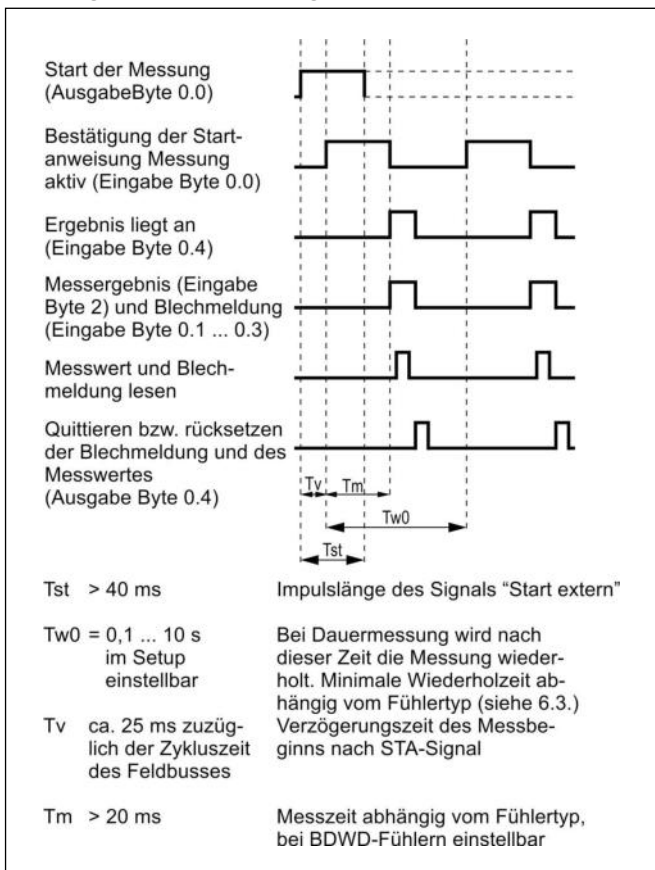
Start der Messung (AusgabeByte 0.0)

Bestätigung der Startanweisung Messung aktiv (Eingabe Byte 0.0)

Ergebnis liegt an (Eingabe Byte 0.4)

Messergebnis (Eingabe Byte 2) und Blechmeldung (Eingabe Byte 0.1 ... 0.3)

Messwert und Blechmeldung lesen

Quittieren bzw. rücksetzen der Blechmeldung und des Messwertes (Ausgabe Byte 0.4)

Tv

Tm

Tw0

Tst

Tst > 40 ms Impulslänge des Signals "Start extern"

Tw0 = 0,1 ... 10 s im Setup einstellbar Bei Dauermessung wird nach dieser Zeit die Messung wiederholt. Minimale Wiederholzeit abhängig vom Fühlertyp (siehe 6.3.)

Tv ca. 25 ms zuzüglich der Zykluszeit des Feldbusses Verzögerungszeit des Messbeginns nach STA-Signal

Tm > 20 ms Messzeit abhängig vom Fühlertyp, bei BDWD-Fühlern einstellbar